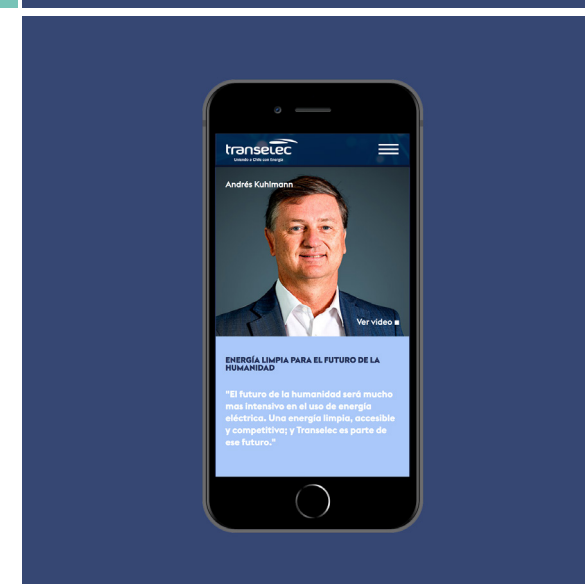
transelec
Uniendo a Chile con Energía

Andrés Kuhlmann

Ver video

ENERGÍA LIMPIA PARA EL FUTURO DE LA HUMANIDAD

"El futuro de la humanidad será mucho mas intensivo en el uso de energía eléctrica. Una energía limpia, accesible y competitiva; y Transelec es parte de ese futuro."